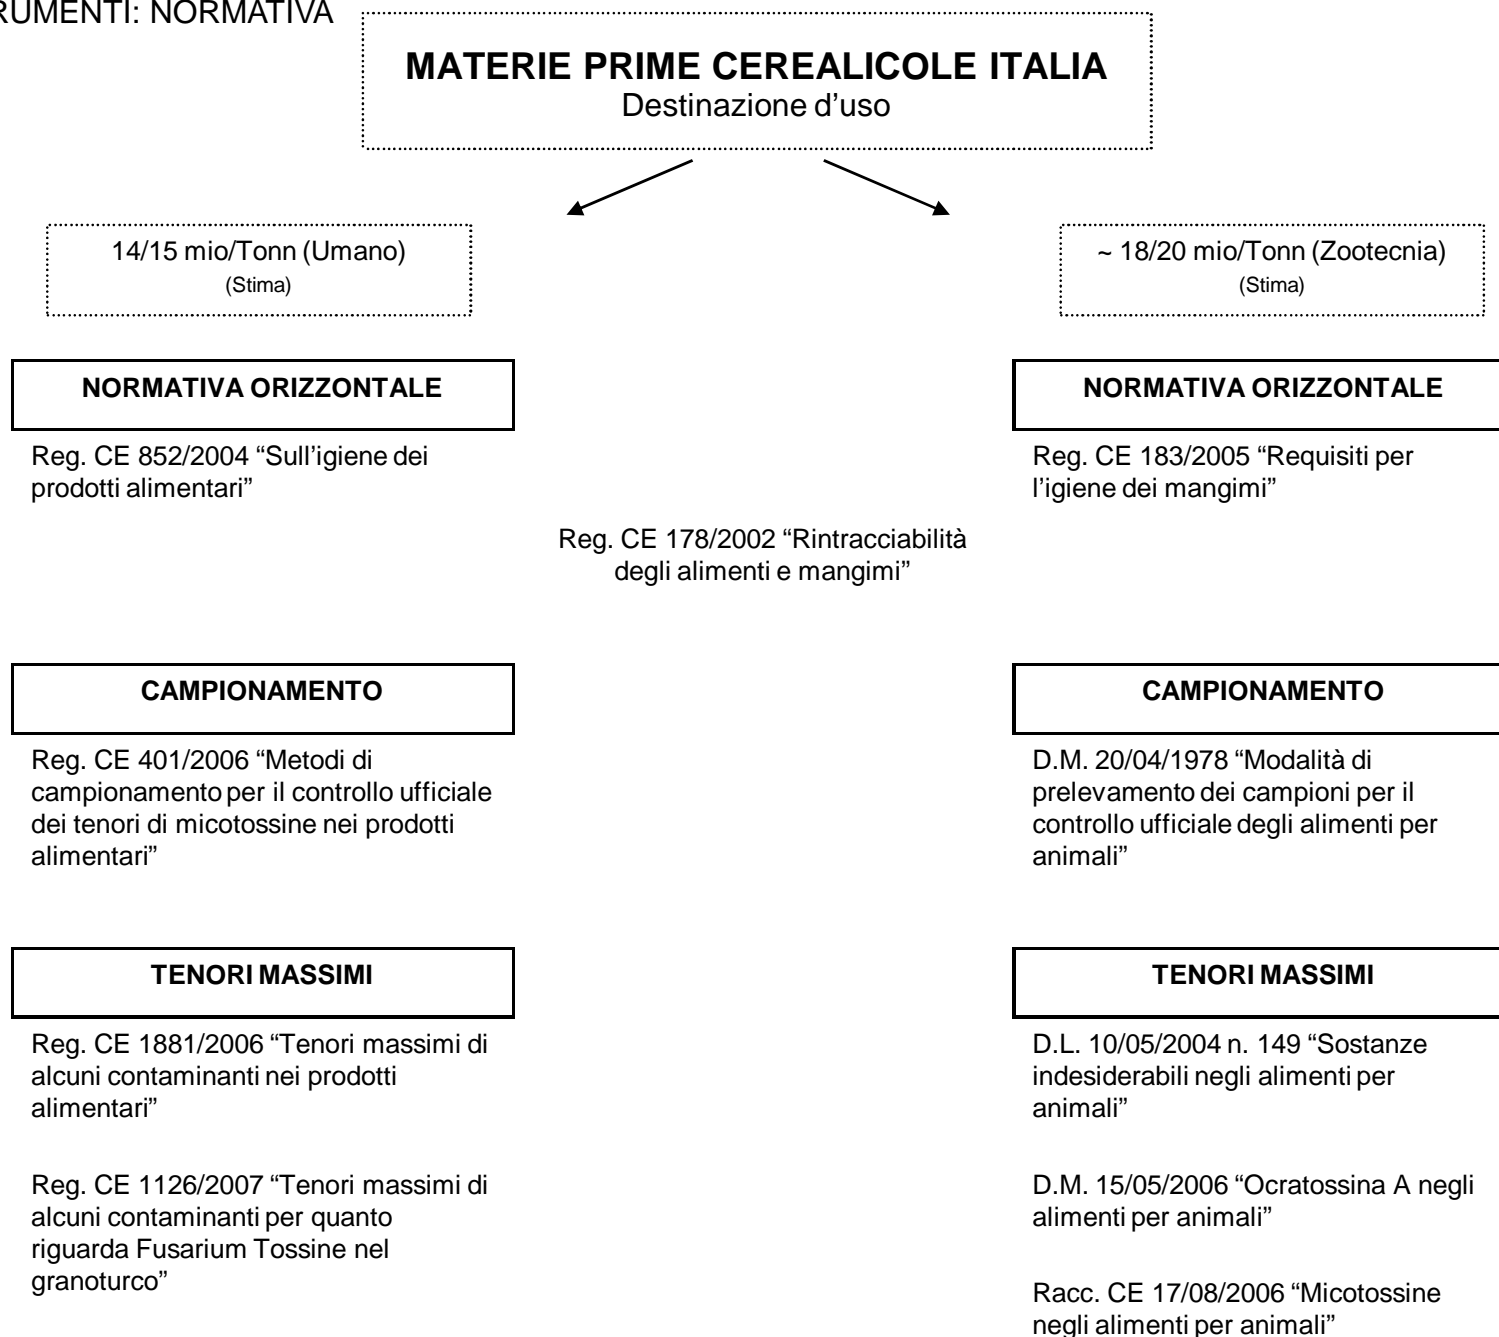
RUMENTI: NORMATIVA

**MATERIE PRIME CEREALICOLE ITALIA**
Destinazione d'uso

14/15 mio/Tonn (Umano)
(Stima)

~ 18/20 mio/Tonn (Zootecnia)
(Stima)

**NORMATIVA ORIZZONTALE**

Reg. CE 852/2004 "Sull'igiene dei prodotti alimentari"

Reg. CE 178/2002 "Rintracciabilità degli alimenti e mangimi"

**CAMPIONAMENTO**

Reg. CE 401/2006 "Metodi di campionamento per il controllo ufficiale dei tenori di micotossine nei prodotti alimentari"

**TENORI MASSIMI**

Reg. CE 1881/2006 "Tenori massimi di alcuni contaminanti nei prodotti alimentari"

Reg. CE 1126/2007 "Tenori massimi di alcuni contaminanti per quanto riguarda Fusarium Tossine nel granoturco"

**NORMATIVA ORIZZONTALE**

Reg. CE 183/2005 "Requisiti per l'igiene dei mangimi"

**CAMPIONAMENTO**

D.M. 20/04/1978 "Modalità di prelevamento dei campioni per il controllo ufficiale degli alimenti per animali"

**TENORI MASSIMI**

D.L. 10/05/2004 n. 149 "Sostanze indesiderabili negli alimenti per animali"

D.M. 15/05/2006 "Ocratossina A negli alimenti per animali"

Racc. CE 17/08/2006 "Micotossine negli alimenti per animali"